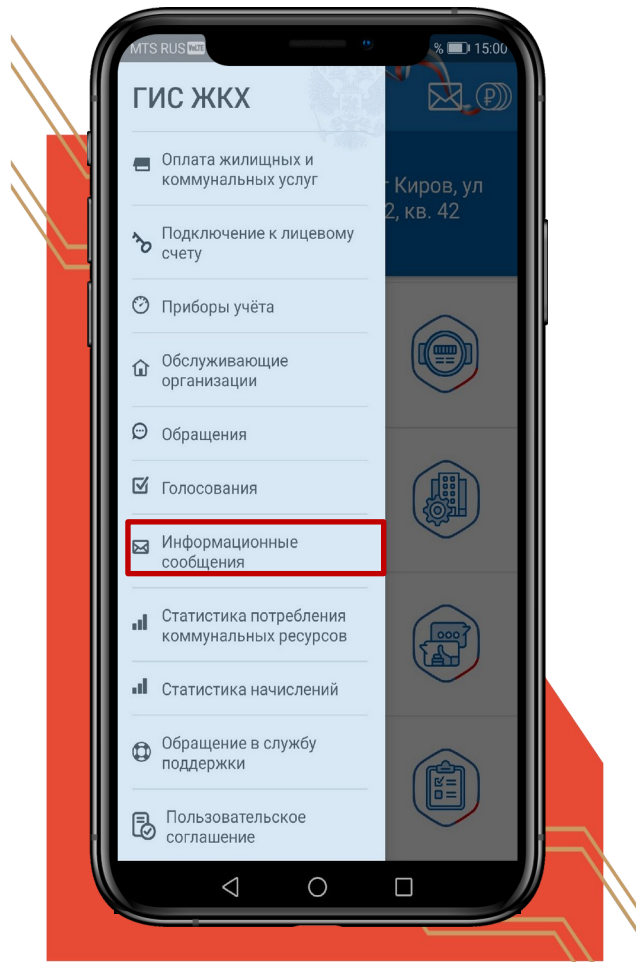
MTS RUS VoLTE % 15:00

ГИС ЖКХ

Оплата жилищных и коммунальных услуг

Подключение к лицевому счету

Приборы учёта

Обслуживающие организации

Обращения

Голосования

Информационные сообщения

Статистика потребления коммунальных ресурсов

Статистика начислений

Обращение в службу поддержки

Пользовательское соглашение

г Киров, ул
2, кв. 42